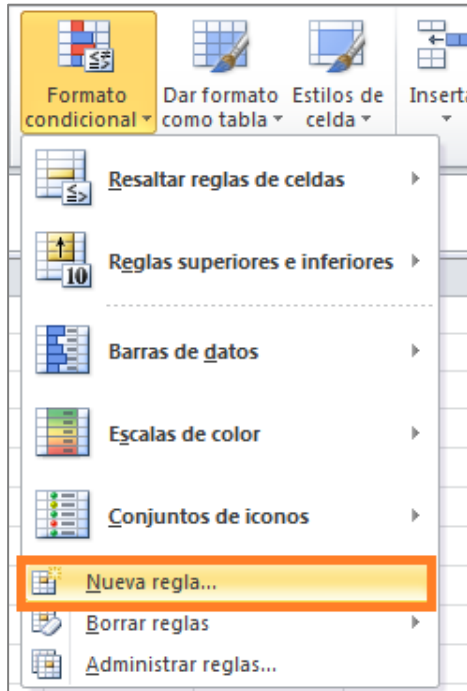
Formato condicional
Dar formato como tabla
Estilos de celda
Insertar

Resaltar reglas de celdas
Reglas superiores e inferiores
Barras de datos
Escalas de color
Conjuntos de iconos
Nueva regla...
Borrar reglas
Administrar reglas...